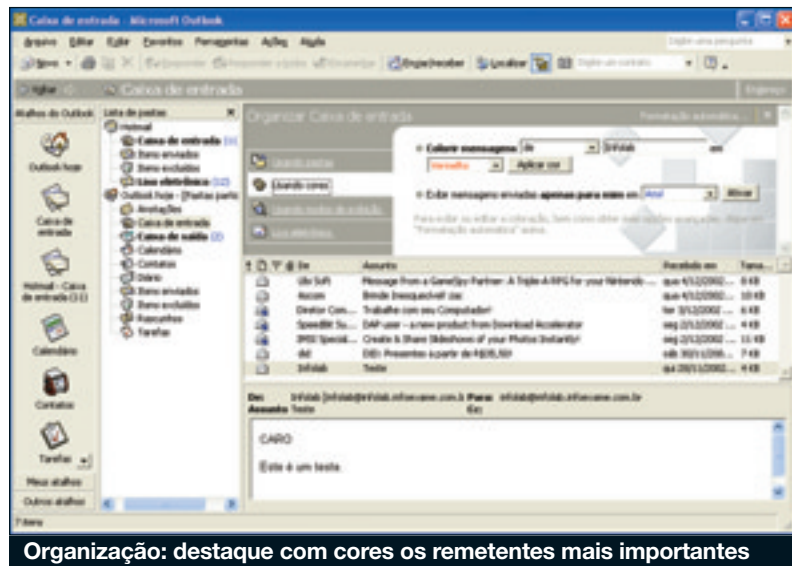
Caixa de entrada - Microsoft Outlook

Arquivo Editar Exibir Favoritos Ferramentas Ações Ajuda

Digite uma pergunta

Novo Responder Responder a todos Encaminhar Enviar/receber Localizar Digite um contato

Voltar Caixa de entrada Endereço

Atalhos do Outlook Lista de pastas

Outlook hoje

Caixa de entrada

Hotmail - Caixa de entrada (11)

Calendário

Contatos

Tarefas

Meus atalhos

Outros atalhos

Hotmail
Caixa de entrada (11)
Itens enviados
Itens excluídos
Lixo eletrônico (10)
Outlook hoje - [Pastas particulares]
Anotações
Caixa de entrada
Caixa de saída (2)
Calendário
Contatos
Diário
Itens enviados
Itens excluídos
Rascunhos
Tarefas

Organizar Caixa de entrada

Formatação automática

Usando pastas

Usando cores

Usando modos de exibição

Lixo eletrônico

Colorir mensagens de InfoLab em Vermelho Aplicar cor

Exibir mensagens enviadas apenas para mim em Azul Ativar

Para exibir ou editar a coloração, bem como obter mais opções avançadas, clique em "Formatação automática" acima.

| | De | Assunto | Recebido em | Tamanho |
|---|---|---|---|---|
| | Ubi Soft | Message From a GameSpy Partner: A Trojan A RPG for your Nintendo ... | qua 4/12/2002 ... | 8 KB |
| | Ascom | Brinde Inesquecível zaz | qua 4/12/2002 ... | 10 KB |
| | Direktor Com... | Trabalhe com seu Computador! | ter 3/12/2002 ... | 6 KB |
| | SpeedBit Su... | DAP user - a new product from Download Accelerator | seg 2/12/2002 ... | 4 KB |
| | IMSI Special... | Create & Share Slideshows of your Photos Instantly! | seg 2/12/2002 ... | 11 KB |
| | dld | DID: Presentes a partir de R$35,50! | sáb 30/11/200... | 7 KB |
| | InfoLab | Teste | qui 28/11/2002 ... | 4 KB |

De: InfoLab [infolab@infolab.infoexame.com.br] Para: infolab@infolab.infoexame.com.br
Assunto: Teste Cc:

CARO

Este é um teste.

7 itens

Organização: destaque com cores os remetentes mais importantes